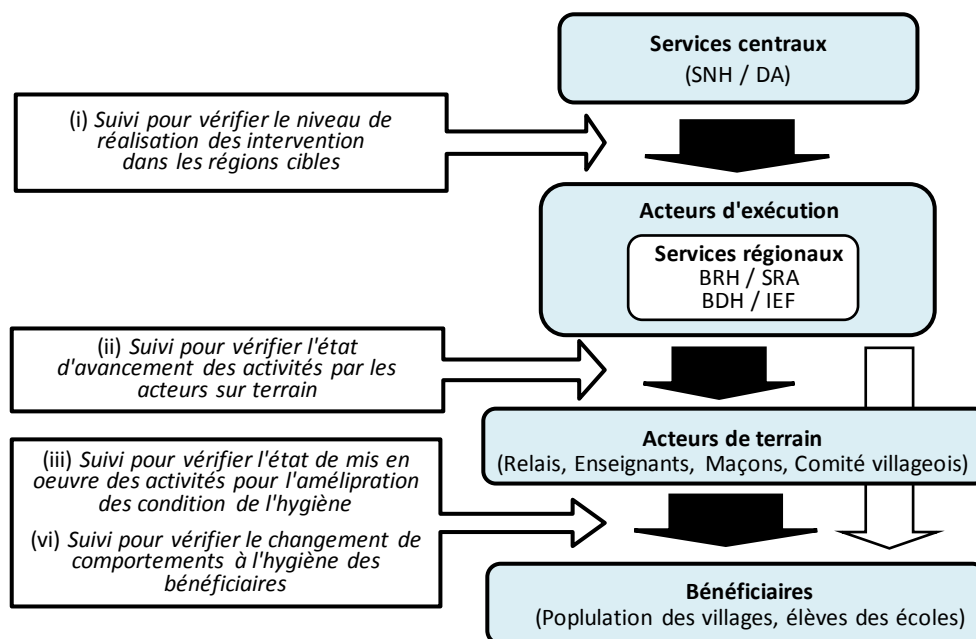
Services centraux
(SNH / DA)

(i) *Suivi pour vérifier le niveau de réalisation des intervention dans les régions cibles*

Acteurs d'exécution

Services régionaux
BRH / SRA
BDH / IEF

(ii) *Suivi pour vérifier l'état d'avancement des activités par les acteurs sur terrain*

Acteurs de terrain
(Relais, Enseignants, Maçons, Comité villageois)

(iii) *Suivi pour vérifier l'état de mis en oeuvre des activités pour l'amélipration des condition de l'hygiène*

(vi) *Suivi pour vérifier le changement de comportements à l'hygiène des bénéficiaires*

Bénéficiaires
(Poplulation des villages, élèves des écoles)